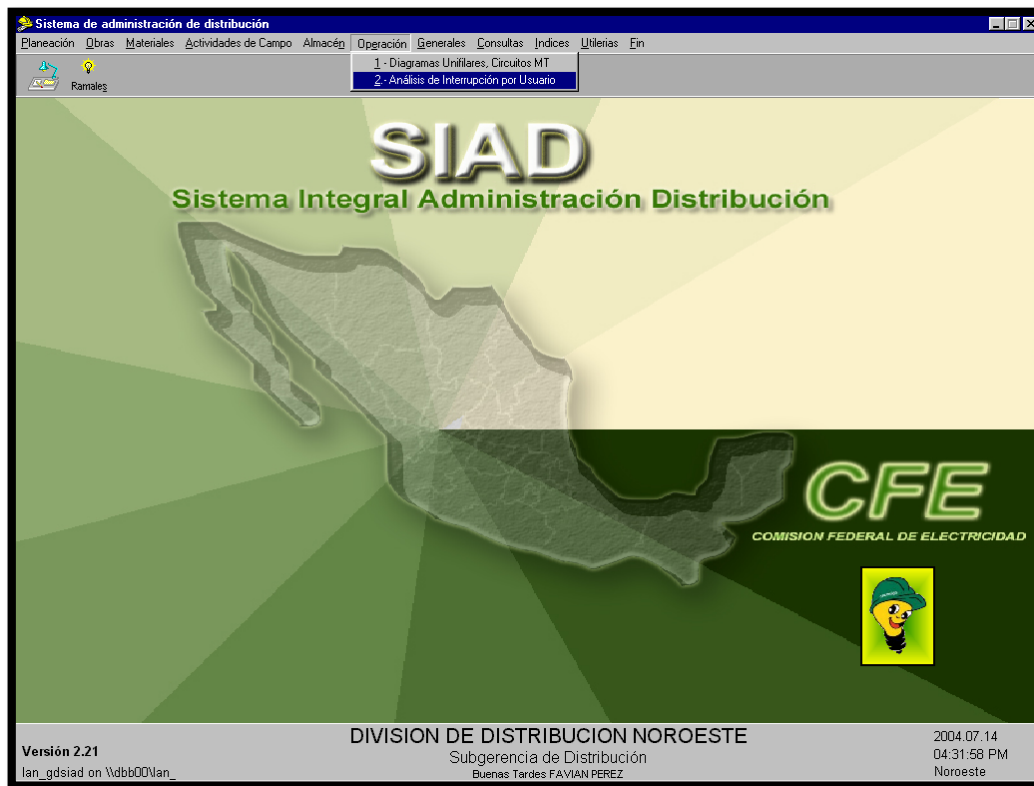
Sistema de administración de distribución

Planeación Obras Materiales Actividades de Campo Almacén Operación Generales Consultas Indices Utilerias Fin

1 - Diagramas Unifilares, Circuitos MT
2 - Análisis de Interrupción por Usuario

Ramales

SIAD
Sistema Integral Administración Distribución

CFE
COMISION FEDERAL DE ELECTRICIDAD

Versión 2.21
lan_gdsiad on \\dbb00\lan_

DIVISION DE DISTRIBUCION NOROESTE
Subgerencia de Distribución
Buenas Tardes FAVIAN PEREZ

2004.07.14
04:31:58 PM
Noroeste